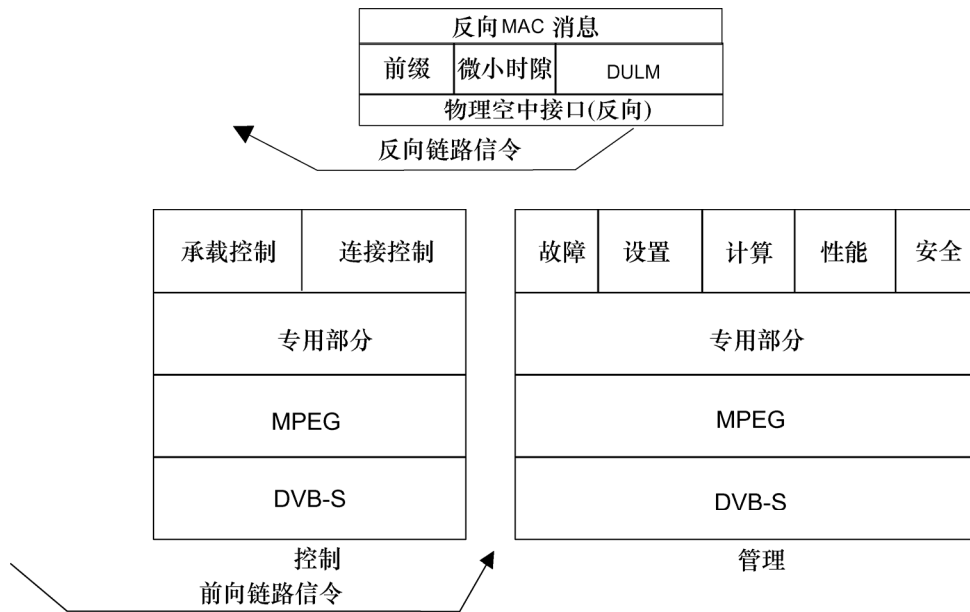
反向MAC 消息

| 前缀 | 微小时隙 | DULM |
|---|---|---|

物理空中接口(反向)

反向链路信令

| 承载控制 | 连接控制 |
|---|---|
| 专用部分 | |
| MPEG | |
| DVB-S | |

控制

| 故障 | 设置 | 计算 | 性能 | 安全 |
|---|---|---|---|---|
| 专用部分 | | | | |
| MPEG | | | | |
| DVB-S | | | | |

管理

前向链路信令